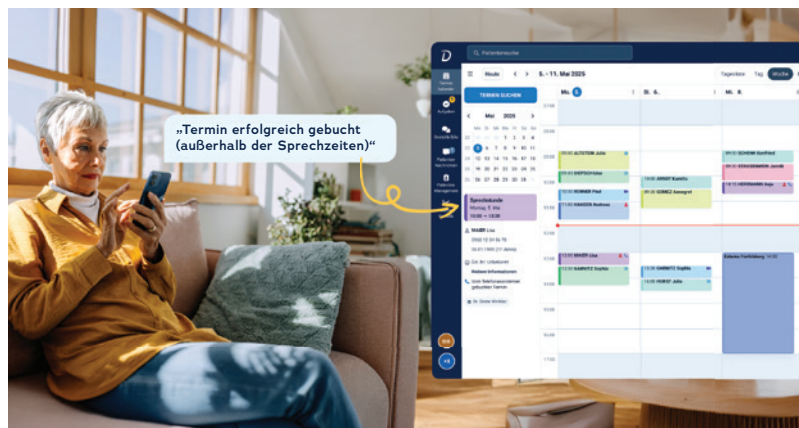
„Termin erfolgreich gebucht (außerhalb der Sprechzeiten)“

D

Patientensuche

Heute

5. - 11. Mai 2025

Tagesliste

Tag

Woche

TERMIN SUCHEN

Mai 2025

Mo. 5.

Di. 6.

Mi. 7.

Sprechstunde

ALTSTEIN Julia

DIETSCH Uwe

ARNDT Kamilla

SCHENK Gottfried

KRAUSE Bodo

HERRMANN Anja

SOMMER Paul

GÖMEZ Annegret

HAGEN Andreas

MAIER Lisa

SAMMITZ Sophia

CHRISTEL Sophia

HORST Julia

Externe Fortbildung

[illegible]

MAIER Lisa

Sebest Informationen

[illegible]